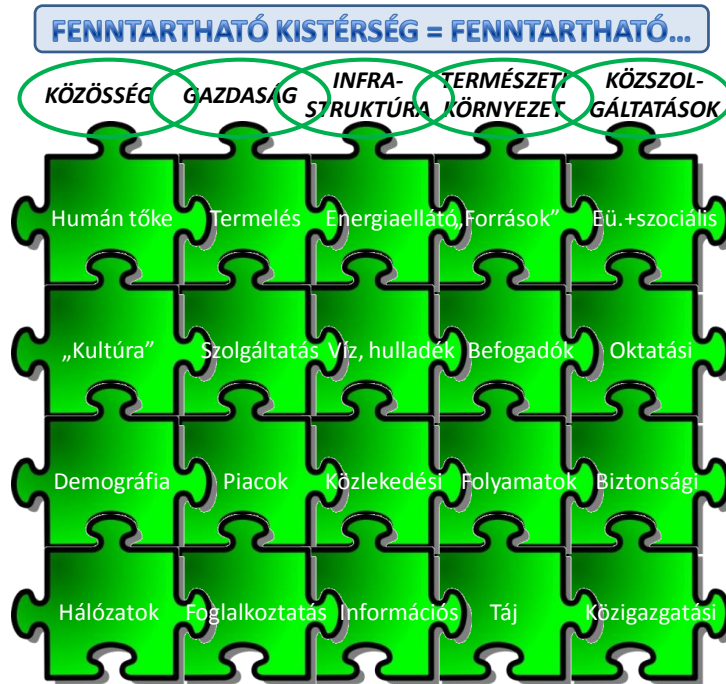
FENNTARTHATÓ KISTÉRSÉG = FENNTARTHATÓ…

KÖZÖSSÉG

GAZDASÁG

INFRA-STRUKTÚRA

TERMÉSZETI KÖRNYEZET

KÖZSZOL-GÁLTATÁSOK

| | | | | |
|---|---|---|---|---|
| Humán tőke | Termelés | Energiaellátó | „Források” | Eü.+szociális |
| „Kultúra” | Szolgáltatás | Víz, hulladék | Befogadók | Oktatási |
| Demográfia | Piacok | Közlekedési | Folyamatok | Biztonsági |
| Hálózatok | Foglalkoztatás | Információs | Táj | Közigazgatási |